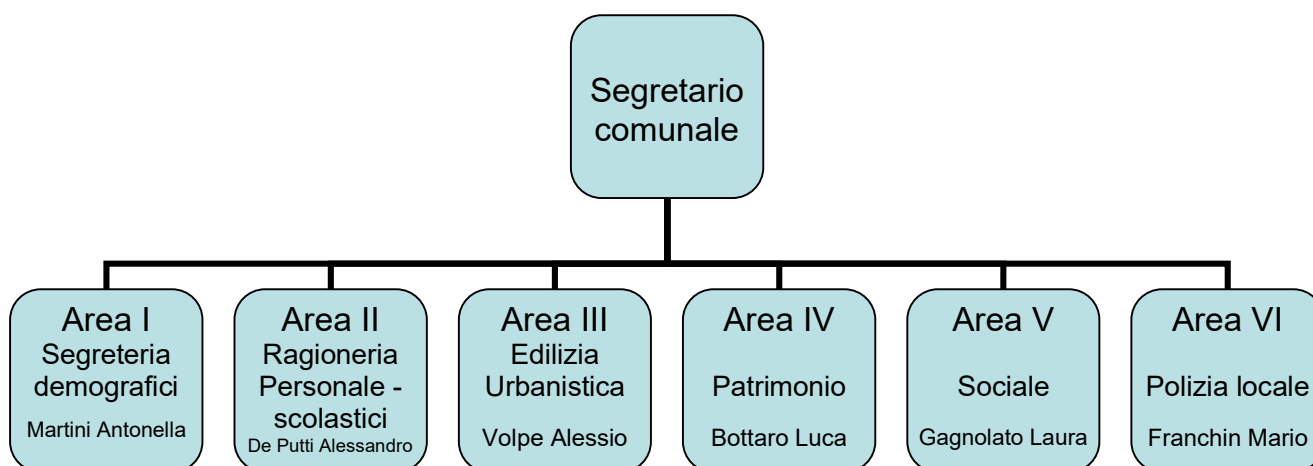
Segretario comunale

Area I
Segreteria demografici
Martini Antonella

Area II
Ragioneria Personale - scolastici
De Putti Alessandro

Area III
Edilizia Urbanistica
Volpe Alessio

Area IV
Patrimonio
Bottaro Luca

Area V
Sociale
Gagnolato Laura

Area VI
Polizia locale
Franchin Mario